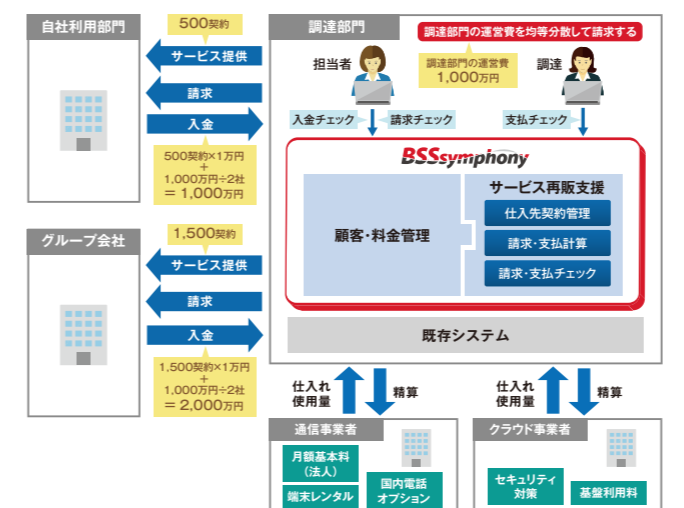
自社利用部門

500契約

サービス提供

請求

入金

500契約×1万円
+
1,000万円÷2社
＝1,000万円

グループ会社

1,500契約

サービス提供

請求

入金

1,500契約×1万円
+
1,000万円÷2社
＝2,000万円

調達部門

調達部門の運営費を均等分散して請求する

担当者

調達部門の運営費
1,000万円

調達

入金チェック

請求チェック

支払チェック

BSSsymphony

顧客・料金管理

サービス再販支援

仕入先契約管理

請求・支払計算

請求・支払チェック

既存システム

仕入れ
使用量

精算

仕入れ
使用量

精算

通信事業者

月額基本料
（法人）

端末レンタル

国内電話
オプション

クラウド事業者

セキュリティ
対策

基盤利用料